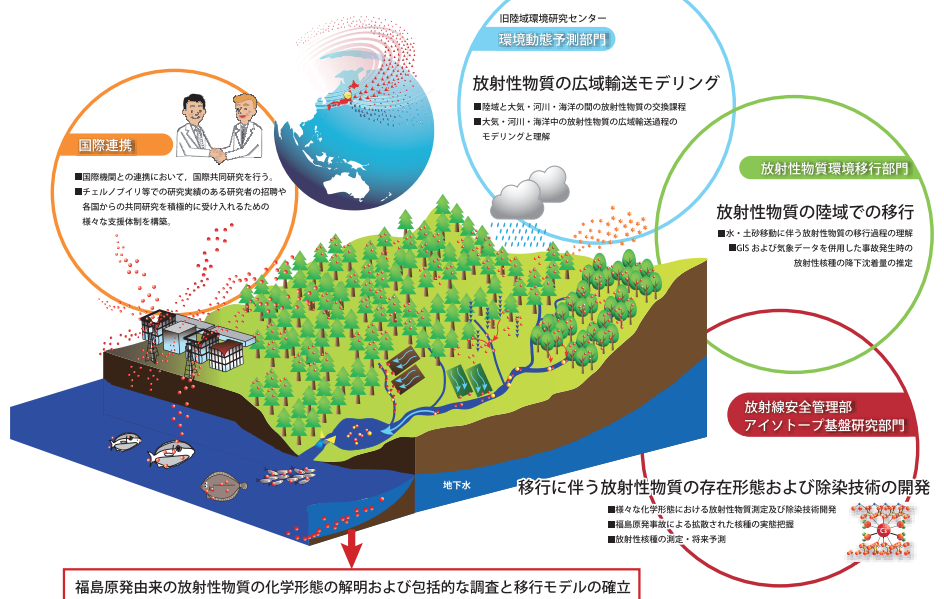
旧陸域環境研究センター
環境動態予測部門

放射性物質の広域輸送モデリング

■陸域と大気・河川・海洋の間の放射性物質の交換課程
■大気・河川・海洋中の放射性物質の広域輸送過程のモデリングと理解

国際連携

■国際機関との連携において，国際共同研究を行う。
■チェルノブイリ等での研究実績のある研究者の招聘や各国からの共同研究を積極的に受け入れるための様々な支援体制を構築。

放射性物質環境移行部門

放射性物質の陸域での移行

■水・土砂移動に伴う放射性物質の移行過程の理解
■GIS および気象データを併用した事故発生時の放射性核種の降下沈着量の推定

放射線安全管理部
アイソトープ基盤研究部門

地下水

移行に伴う放射性物質の存在形態および除染技術の開発

■様々な化学形態における放射性物質測定及び除染技術開発
■福島原発事故による拡散された核種の実態把握
■放射性核種の測定・将来予測

福島原発由来の放射性物質の化学形態の解明および包括的な調査と移行モデルの確立